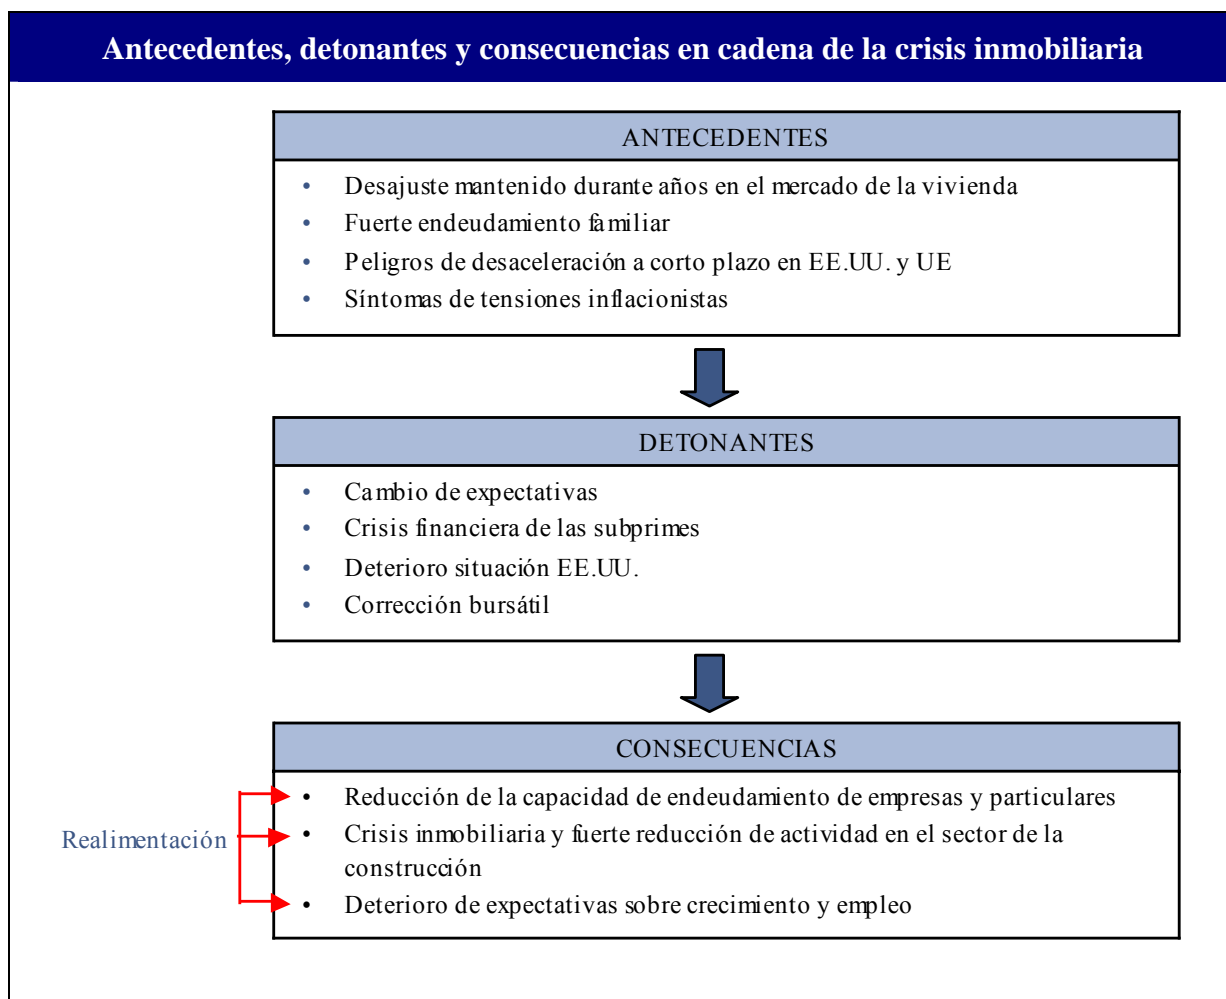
Antecedentes, detonantes y consecuencias en cadena de la crisis inmobiliaria

ANTECEDENTES

- Desajuste mantenido durante años en el mercado de la vivienda
- Fuerte endeudamiento familiar
- Peligros de desaceleración a corto plazo en EE.UU. y UE
- Síntomas de tensiones inflacionistas

DETONANTES

- Cambio de expectativas
- Crisis financiera de las subprimes
- Deterioro situación EE.UU.
- Corrección bursátil

CONSECUENCIAS

Realimentación

- Reducción de la capacidad de endeudamiento de empresas y particulares
- Crisis inmobiliaria y fuerte reducción de actividad en el sector de la construcción
- Deterioro de expectativas sobre crecimiento y empleo